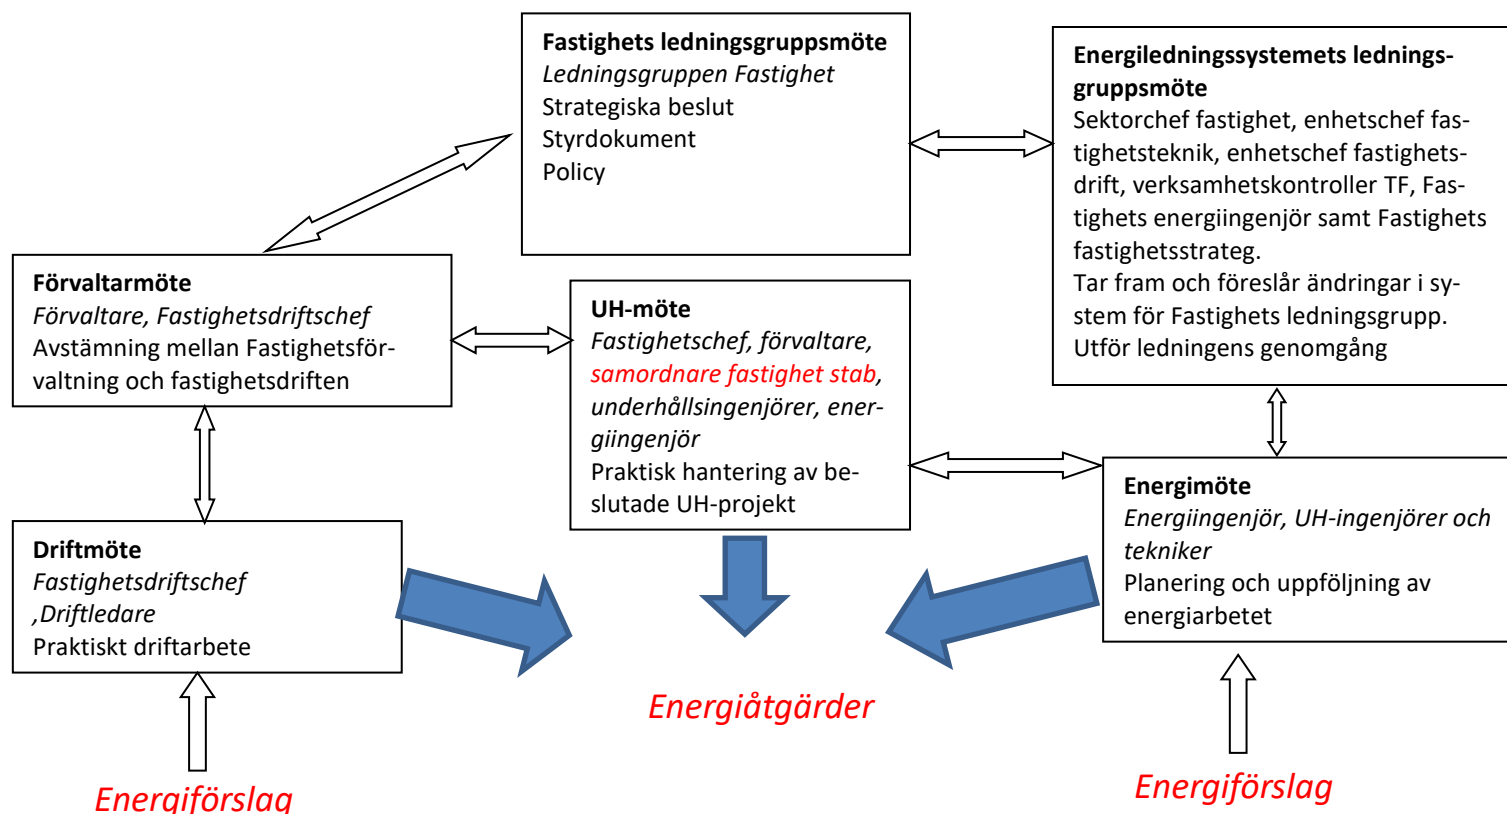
**Fastighets ledningsgruppsmöte**
*Ledningsgruppen Fastighet*
Strategiska beslut
Styrdokument
Policy

**Energiledningssystemets ledningsgruppsmöte**
Sektorchef fastighet, enhetschef fastighetsteknik, enhetschef fastighetsdrift, verksamhetskontroller TF, Fastighets energiingenjör samt Fastighets fastighetsstrateg.
Tar fram och föreslår ändringar i system för Fastighets ledningsgrupp.
Utför ledningens genomgång

**Förvaltarmöte**
*Förvaltare, Fastighetsdriftschef*
Avstämning mellan Fastighetsförvaltning och fastighetsdriften

**UH-möte**
*Fastighetschef, förvaltare, samordnare fastighet stab, underhållsingenjörer, energiingenjör*
Praktisk hantering av beslutade UH-projekt

**Energimöte**
*Energiingenjör, UH-ingenjörer och tekniker*
Planering och uppföljning av energiarbetet

**Driftmöte**
*Fastighetsdriftschef ,Driftledare*
Praktiskt driftarbete

*Energiåtgärder*

*Energiförslag*

*Energiförslag*